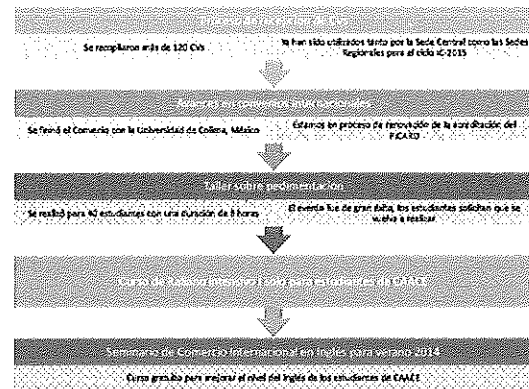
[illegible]

Se recopilaron más de 120 CVs

Ya han sido utilizados tanto por la Sede Central como las Sedes Regionales para el ciclo IC-2015

Avances en convenios internacionales

Se firmó el Convenio con la Universidad de Colima, México

Estamos en proceso de renovación de la acreditación del PICARD

Taller sobre pedimentación

Se realizó para 40 estudiantes con una duración de 8 horas

El evento fue de gran éxito, los estudiantes solicitan que se vuelva a realizar

Curso de Rabón Intensivo I solo para estudiantes de CAACE

Seminario de Comercio Internacional en Inglés para verano 2014

Curso gratuito para mejorar el nivel del inglés de los estudiantes de CAACE